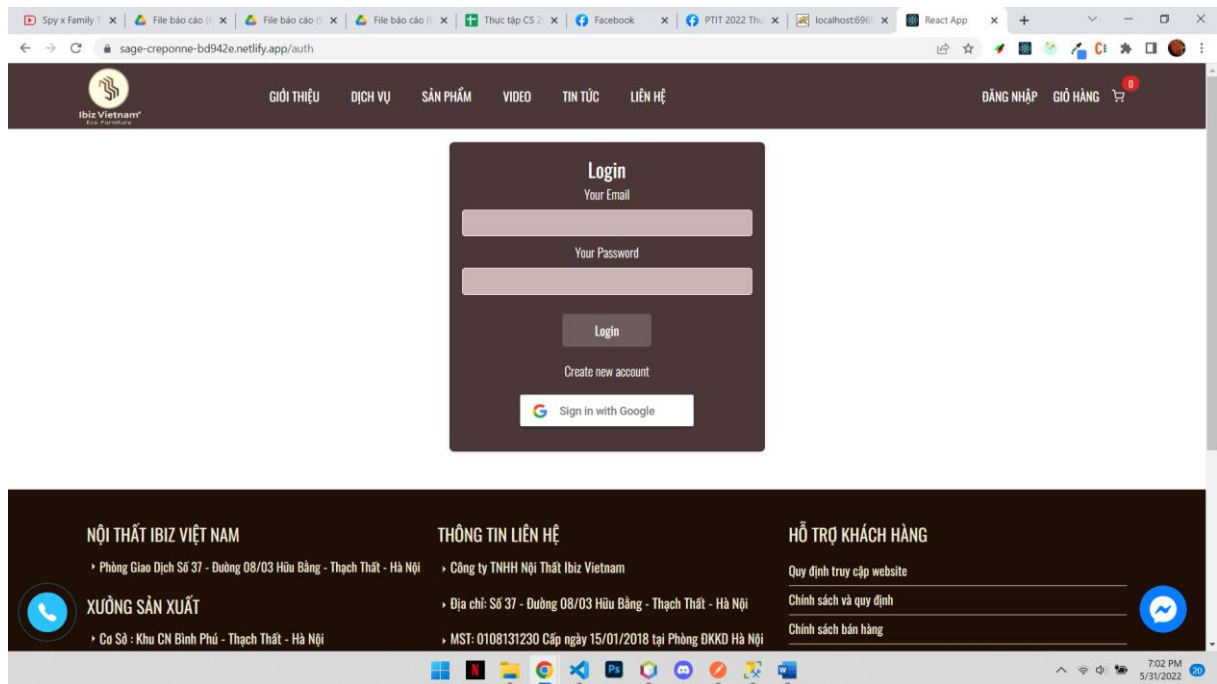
Spy x Family | File báo cáo | File báo cáo | File báo cáo | Thực tập CS | Facebook | PTIT 2022 Thu | localhost:696 | React App

sage-creponne-bd942e.netlify.app/auth

Ibiz Vietnam
Eco Furniture

GIỚI THIỆU DỊCH VỤ SẢN PHẨM VIDEO TIN TỨC LIÊN HỆ

ĐĂNG NHẬP GIỎ HÀNG 0

Login
Your Email

Your Password

Login

Create new account

Sign in with Google

NỘI THẤT IBIZ VIỆT NAM
‣ Phòng Giao Dịch Số 37 - Đường 08/03 Hữu Bằng - Thạch Thất - Hà Nội

XƯỞNG SẢN XUẤT
‣ Cơ Sở : Khu CN Bình Phú - Thạch Thất - Hà Nội

THÔNG TIN LIÊN HỆ
‣ Công ty TNHH Nội Thất Ibiz Vietnam
‣ Địa chỉ: Số 37 - Đường 08/03 Hữu Bằng - Thạch Thất - Hà Nội
‣ MST: 0108131230 Cấp ngày 15/01/2018 tại Phòng ĐKKD Hà Nội

HỖ TRỢ KHÁCH HÀNG
Quy định truy cập website
Chính sách và quy định
Chính sách bán hàng

7:02 PM
5/31/2022
20